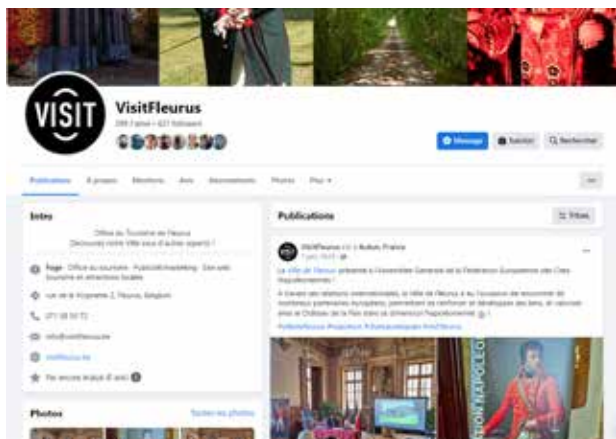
VISIT

VisitFleurus

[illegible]

Message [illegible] Rechercher

Publications À propos Mentions Avis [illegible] Photos Plus

Intro

Office du Tourisme de Fleurus
Découvrez notre Ville sous d'autres aspects !

Page · Office du tourisme · Publicité/marketing · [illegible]

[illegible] Fleurus, Belgium

071 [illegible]

info@visitfleurus.be

visitfleurus.be

Pas encore évalué (0 avis)

Photos

Toutes les photos

Publications

Filtres

VisitFleurus est à Autun, France.

La ville de Fleurus présente à l'Assemblée Générale de la Fédération Européenne des Cités Napoléoniennes !

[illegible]

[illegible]

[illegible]